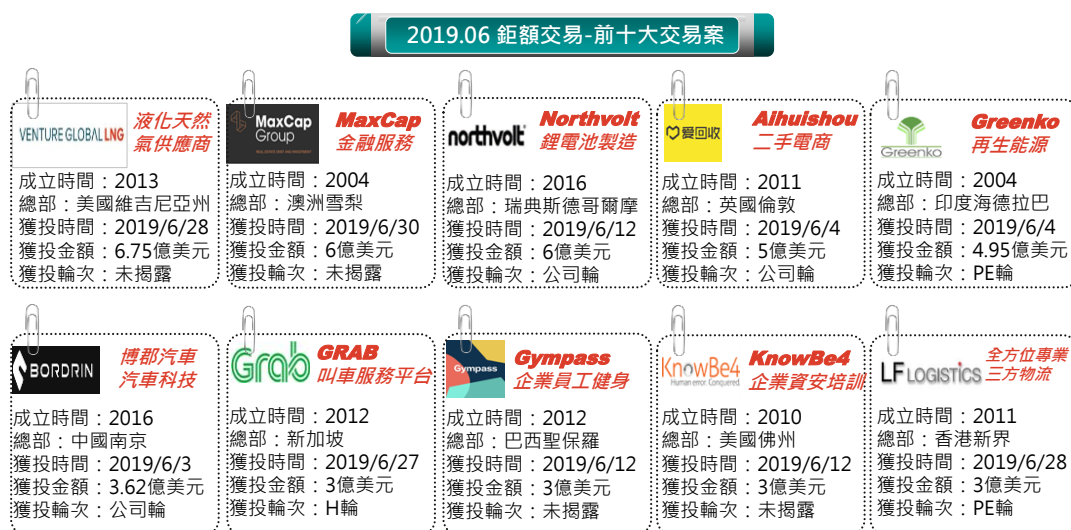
2019.06 鉅額交易-前十大交易案

VENTURE GLOBAL LNG
液化天然氣供應商
成立時間：2013
總部：美國維吉尼亞州
獲投時間：2019/6/28
獲投金額：6.75億美元
獲投輪次：未揭露

MaxCap Group
MaxCap
金融服務
成立時間：2004
總部：澳洲雪梨
獲投時間：2019/6/30
獲投金額：6億美元
獲投輪次：未揭露

northvolt
Northvolt
鋰電池製造
成立時間：2016
總部：瑞典斯德哥爾摩
獲投時間：2019/6/12
獲投金額：6億美元
獲投輪次：公司輪

愛回收
Aihuishou
二手電商
成立時間：2011
總部：英國倫敦
獲投時間：2019/6/4
獲投金額：5億美元
獲投輪次：公司輪

Greenko
Greenko
再生能源
成立時間：2004
總部：印度海德拉巴
獲投時間：2019/6/4
獲投金額：4.95億美元
獲投輪次：PE輪

BORDRIN
博郡汽車
汽車科技
成立時間：2016
總部：中國南京
獲投時間：2019/6/3
獲投金額：3.62億美元
獲投輪次：公司輪

Grab
GRAB
叫車服務平台
成立時間：2012
總部：新加坡
獲投時間：2019/6/27
獲投金額：3億美元
獲投輪次：H輪

Gympass
Gympass
企業員工健身
成立時間：2012
總部：巴西聖保羅
獲投時間：2019/6/12
獲投金額：3億美元
獲投輪次：未揭露

KnowBe4 Human error. Conquered.
KnowBe4
企業資安培訓
成立時間：2010
總部：美國佛州
獲投時間：2019/6/12
獲投金額：3億美元
獲投輪次：未揭露

LF LOGISTICS
全方位專業三方物流
成立時間：2011
總部：香港新界
獲投時間：2019/6/28
獲投金額：3億美元
獲投輪次：PE輪